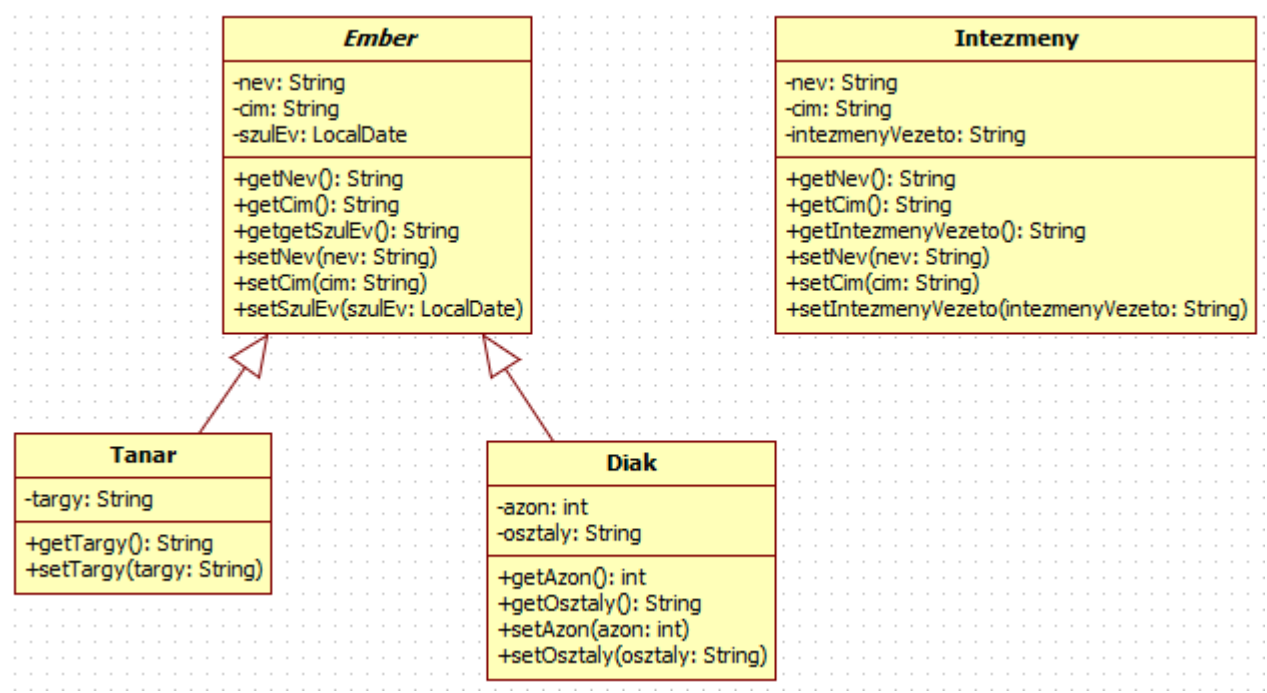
Ember

-nev: String
-cim: String
-szulEv: LocalDate

+getNev(): String
+getCim(): String
+getgetSzulEv(): String
+setNev(nev: String)
+setCim(cim: String)
+setSzulEv(szulEv: LocalDate)

Intezmeny

-nev: String
-cim: String
-intezmenyVezeto: String

+getNev(): String
+getCim(): String
+getIntezmenyVezeto(): String
+setNev(nev: String)
+setCim(cim: String)
+setIntezmenyVezeto(intezmenyVezeto: String)

Tanar

-targy: String

+getTargy(): String
+setTargy(targy: String)

Diak

-azon: int
-osztaly: String

+getAzon(): int
+getOsztaly(): String
+setAzon(azon: int)
+setOsztaly(osztaly: String)